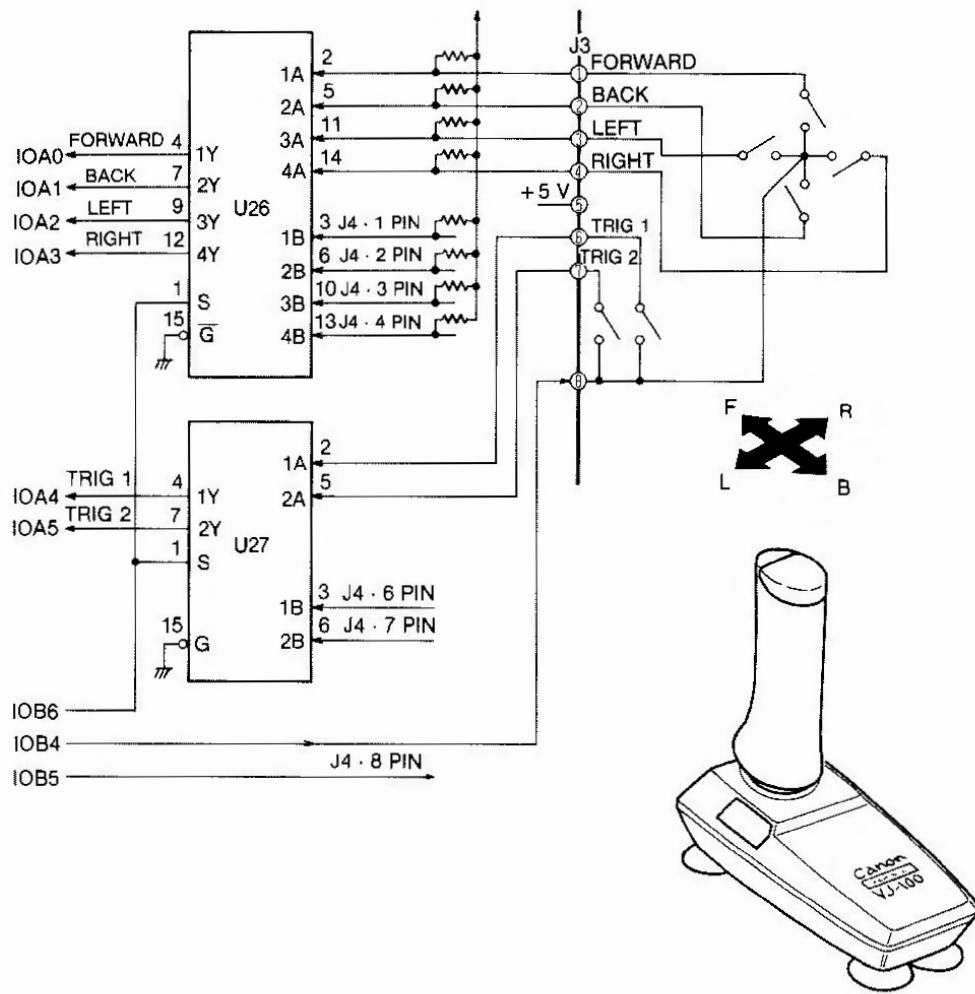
J3
1 FORWARD
2 BACK
3 LEFT
4 RIGHT
+5 V 5
6 TRIG 1
7 TRIG 2
8

U26
1A 2
2A 5
3A 11
4A 14
IOA0 FORWARD 4 1Y
IOA1 BACK 7 2Y
IOA2 LEFT 9 3Y
IOA3 RIGHT 12 4Y
1B 3 J4 · 1 PIN
2B 6 J4 · 2 PIN
3B 10 J4 · 3 PIN
4B 13 J4 · 4 PIN
1 S
15 $\overline{G}$

U27
1A 2
2A 5
IOA4 TRIG 1 4 1Y
IOA5 TRIG 2 7 2Y
1 S
1B 3 J4 · 6 PIN
2B 6 J4 · 7 PIN
15 G

IOB6
IOB4
IOB5 J4 · 8 PIN

F R
L B

Canon
VJ-100